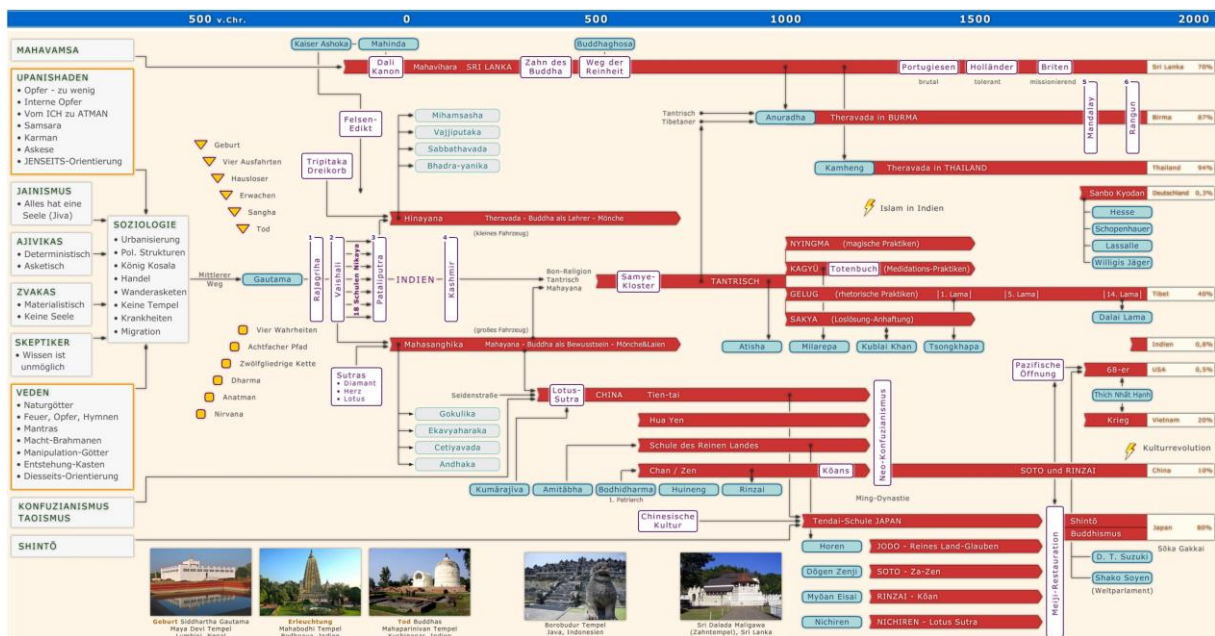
500 v.Chr. 0 500 1000 1500 2000

MAHAVAMSA

UPANISHADEN
• Opfer - zu wenig
• Interne Opfer
• Vom ICH zu ATMAN
• Samsara
• Karman
• Askese
• JENSEITS-Orientierung

JAINISMUS
• Alles hat eine Seele (Jiva)

AJIVIKAS
• Deterministisch
• Asketisch

ZVAKAS
• Materialistisch
• Keine Seele

SKEPTIKER
• Wissen ist unmöglich

VEDEN
• Naturgötter
• Feuer, Opfer, Hymnen
• Mantras
• Macht-Brahmanen
• Manipulation-Götter
• Entstehung-Kasten
• Diesseits-Orientierung

KONFUZIANISMUS
TAOISMUS

SHINTŌ

SOZIOLOGIE
• Urbanisierung
• Pol. Strukturen
• König Kosala
• Handel
• Wanderasketen
• Keine Tempel
• Krankheiten
• Migration

Geburt
Vier Ausfahrten
Hausloser
Erwachen
Sangha
Tod

Mittlerer Weg
Gautama

Vier Wahrheiten
Achtfacher Pfad
Zwölfgliedrige Kette
Dharma
Anatman
Nirvana

Kaiser Ashoka
Mahinda
Dali Kanon
Mahavihara SRI LANKA
Zahn des Buddha
Buddhaghosa
Weg der Reinheit
Portugiesen brutal
Holländer tolerant
Briten missionierend
Sri Lanka 70%

Felsen-Edikt
Tripitaka Dreikorb
Mihamsasha
Vajjiputaka
Sabbathavada
Bhadra-yanika

1 Rajagriha
2 Vaishali
18 Schulen Nikaya
3 Pataliputra
INDIEN
4 Kashmir

Hinayana Theravada - Buddha als Lehrer - Mönche
(kleines Fahrzeug)
Mahasanghika Mahayana - Buddha als Bewusstsein - Mönche&Laien
(großes Fahrzeug)

Sutras
• Diamant
• Herz
• Lotus

Gokulika
Ekavyaharaka
Cetiyavada
Andhaka

Bon-Religion
Tantrisch
Mahayana
Samye-Kloster
TANTRISCH

Tantrisch
Tibetaner
Anuradha Theravada in BURMA
5 Mandalay
6 Rangun
Birma 87%
Kamheng Theravada in THAILAND
Thailand 94%

Islam in Indien

Sanbo Kyodan Deutschland 0,3%
Hesse
Schopenhauer
Lassalle
Willigis Jäger

NYINGMA (magische Praktiken)
KAGYÜ Totenbuch (Medidations-Praktiken)
GELUG (rhetorische Praktiken) [1. Lama] [5. Lama] [14. Lama] Tibet 40%
SAKYA (Loslösung-Anhaftung)
Dalai Lama
Atisha
Milarepa
Kublai Khan
Tsongkhapa
Indien 0,8%

Seidenstraße
Lotus-Sutra
CHINA Tien-tai
Hua Yen
Schule des Reinen Landes
Chan / Zen
Kōans
Neo-Konfuzianismus
SOTO und RINZAI China 10%
Kumārajīva
Amitābha
Bodhidharma 1. Patriarch
Huineng
Rinzai
Ming-Dynastie

Pazifische Öffnung
68-er USA 0,5%
Thích Nhất Hạnh
Krieg Vietnam 20%
Kulturrevolution

Chinesische Kultur
Tendai-Schule JAPAN
Horen JODO - Reines Land-Glauben
Dōgen Zenji SOTO - Za-Zen
Myōan Eisai RINZAI - Kōan
Nichiren NICHIREN - Lotus Sutra
Meiji-Restauration
Shintō
Buddhismus
Japan 80%
Sōka Gakkai
D. T. Suzuki
Shako Soyen
(Weltparlament)

Geburt Siddhartha Gautama
Maya Devi Tempel
Lumbini, Nepal
Erleuchtung
Mahabodhi Tempel
Bodhgaya, Indien
Tod Buddhas
Mahaparinivan Tempel
Kushinagar, Indien
Borobudur Tempel
Java, Indonesien
Sri Dalada Maligawa
(Zahntempel), Sri Lanka